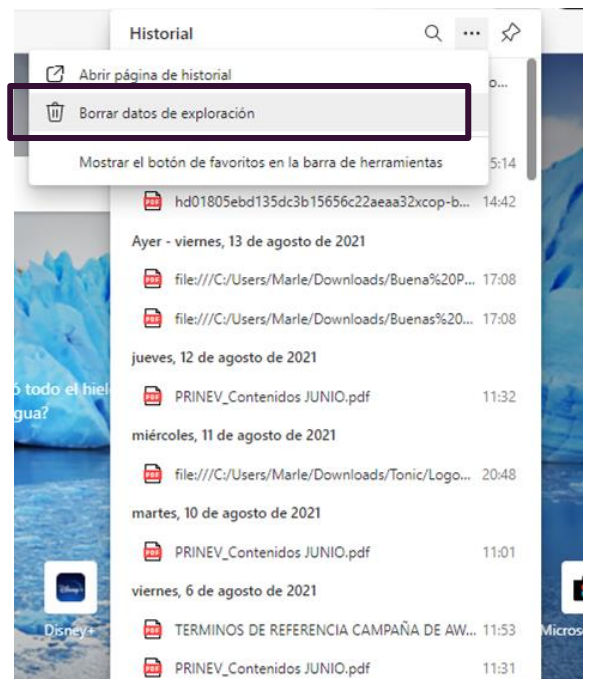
Historial

Abrir página de historial

Borrar datos de exploración

Mostrar el botón de favoritos en la barra de herramientas

o...

5:14

hd01805ebd135dc3b15656c22aeaa32xcop-b... 14:42

Ayer - viernes, 13 de agosto de 2021

file:///C:/Users/Marle/Downloads/Buena%20P... 17:08

file:///C:/Users/Marle/Downloads/Buenas%20... 17:08

jueves, 12 de agosto de 2021

PRINEV_Contenidos JUNIO.pdf 11:32

miércoles, 11 de agosto de 2021

file:///C:/Users/Marle/Downloads/Tonic/Logo... 20:48

martes, 10 de agosto de 2021

PRINEV_Contenidos JUNIO.pdf 11:01

viernes, 6 de agosto de 2021

TERMINOS DE REFERENCIA CAMPAÑA DE AW... 11:53

PRINEV_Contenidos JUNIO.pdf 11:31

ó todo el hiel
gua?

Disney+

Micros